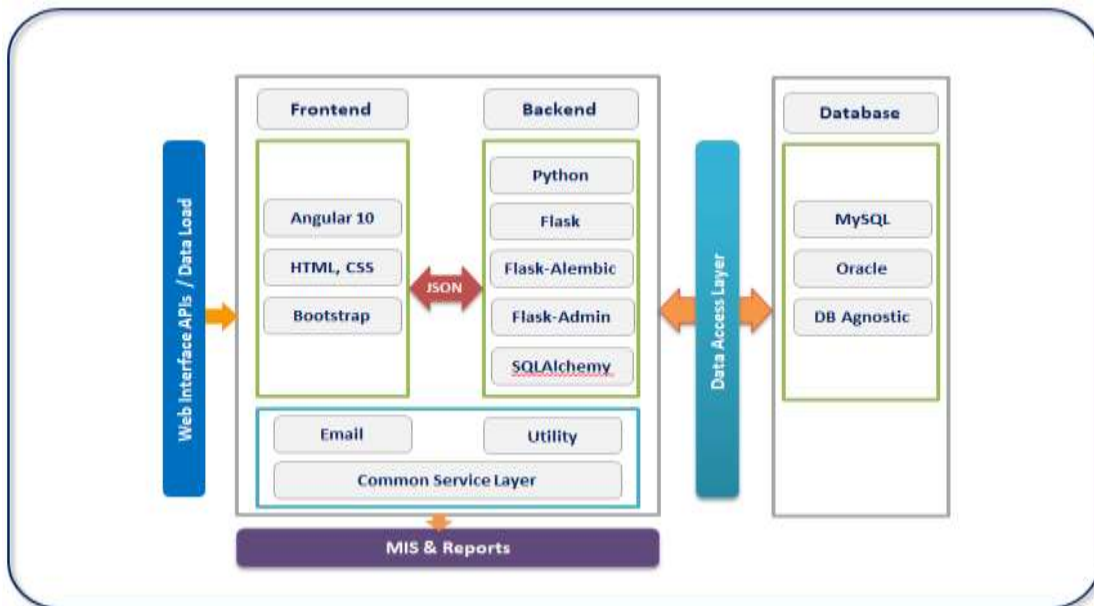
Web Interface APIs / Data Load

Frontend

Angular 10

HTML, CSS

Bootstrap

JSON

Backend

Python

Flask

Flask-Alembic

Flask-Admin

SQLAlchemy

Email

Utility

Common Service Layer

MIS & Reports

Data Access Layer

Database

MySQL

Oracle

DB Agnostic